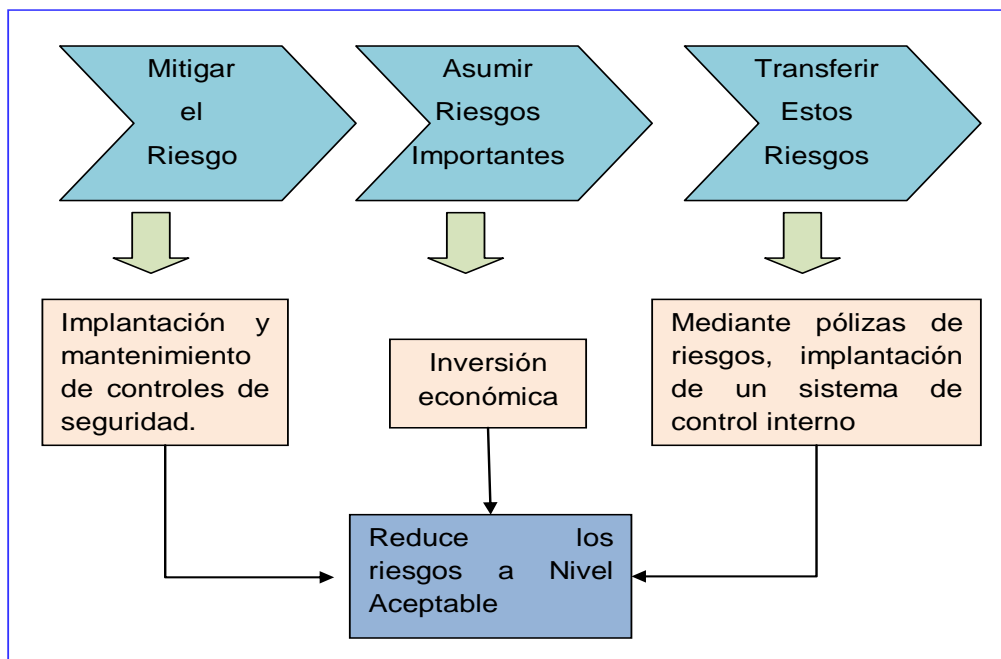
Mitigar el Riesgo

Asumir Riesgos Importantes

Transferir Estos Riesgos

Implantación y mantenimiento de controles de seguridad.

Inversión económica

Mediante pólizas de riesgos, implantación de un sistema de control interno

Reduce los riesgos a Nivel Aceptable